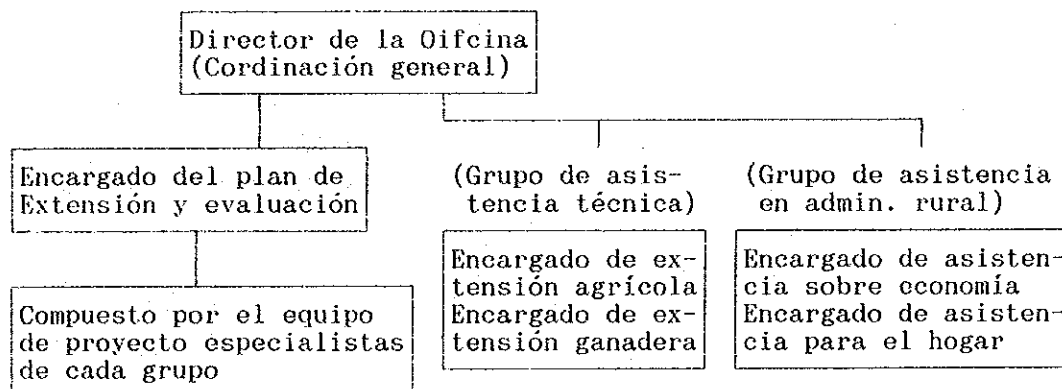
Director de la Oifcina
(Cordinación general)

Encargado del plan de Extensión y evaluación

Compuesto por el equipo de proyecto especialistas de cada grupo

(Grupo de asistencia técnica)

Encargado de extensión agrícola
Encargado de extensión ganadera

(Grupo de asistencia en admin. rural)

Encargado de asistencia sobre economía
Encargado de asistencia para el hogar